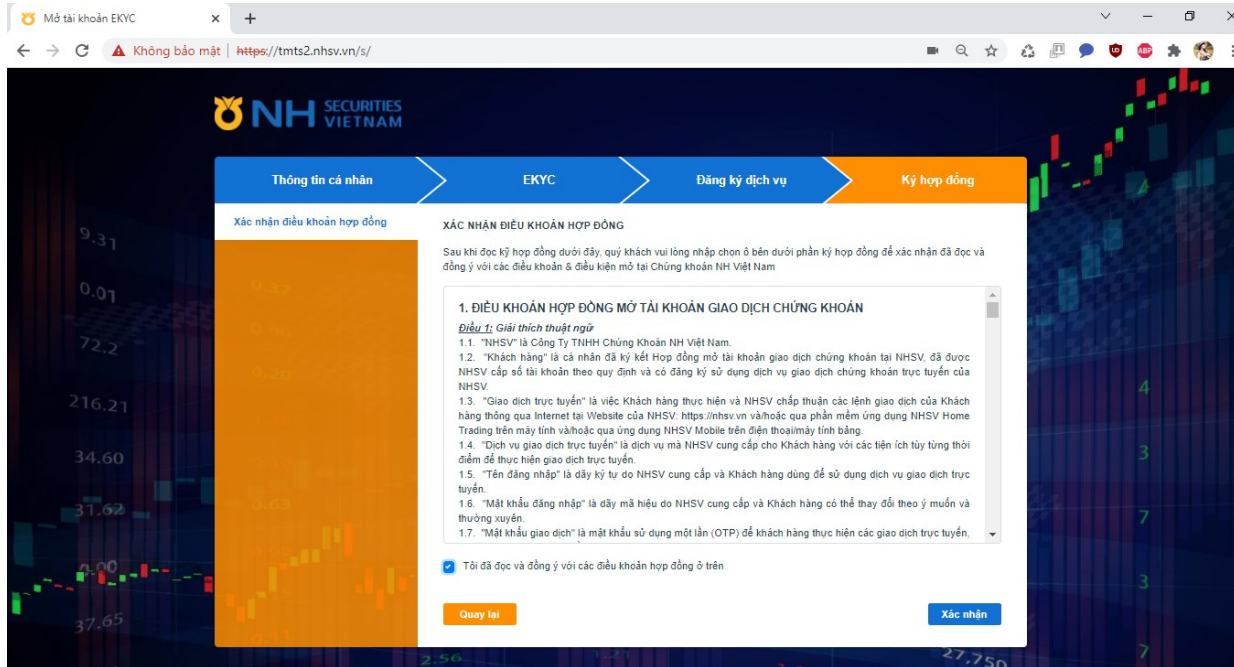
Mở tài khoản EKYC ×

Không bảo mật | https://tmts2.nhsv.vn/s/

NH SECURITIES VIETNAM

Thông tin cá nhân | EKYC | Đăng ký dịch vụ | Ký hợp đồng

Xác nhận điều khoản hợp đồng

XÁC NHẬN ĐIỀU KHOẢN HỢP ĐỒNG

Sau khi đọc kỹ hợp đồng dưới đây, quý khách vui lòng nhập chọn ô bên dưới phần ký hợp đồng để xác nhận đã đọc và đồng ý với các điều khoản & điều kiện mở tại Chứng khoán NH Việt Nam

1. ĐIỀU KHOẢN HỢP ĐỒNG MỞ TÀI KHOẢN GIAO DỊCH CHỨNG KHOÁN

Điều 1: Giải thích thuật ngữ

1.1. "NHSV" là Công Ty TNHH Chứng Khoán NH Việt Nam.

1.2. "Khách hàng" là cá nhân đã ký kết Hợp đồng mở tài khoản giao dịch chứng khoán tại NHSV, đã được NHSV cấp số tài khoản theo quy định và có đăng ký sử dụng dịch vụ giao dịch chứng khoán trực tuyến của NHSV.

1.3. "Giao dịch trực tuyến" là việc Khách hàng thực hiện và NHSV chấp thuận các lệnh giao dịch của Khách hàng thông qua Internet tại Website của NHSV: https://nhsv.vn và/hoặc qua phần mềm ứng dụng NHSV Home Trading trên máy tính và/hoặc qua ứng dụng NHSV Mobile trên điện thoại/máy tính bảng.

1.4. "Dịch vụ giao dịch trực tuyến" là dịch vụ mà NHSV cung cấp cho Khách hàng với các tiện ích tùy từng thời điểm để thực hiện giao dịch trực tuyến.

1.5. "Tên đăng nhập" là dãy ký tự do NHSV cung cấp và Khách hàng dùng để sử dụng dịch vụ giao dịch trực tuyến.

1.6. "Mật khẩu đăng nhập" là dãy mã hiệu do NHSV cung cấp và Khách hàng có thể thay đổi theo ý muốn và thường xuyên.

1.7. "Mật khẩu giao dịch" là mật khẩu sử dụng một lần (OTP) để khách hàng thực hiện các giao dịch trực tuyến,

Tôi đã đọc và đồng ý với các điều khoản hợp đồng ở trên

Quay lại

Xác nhận